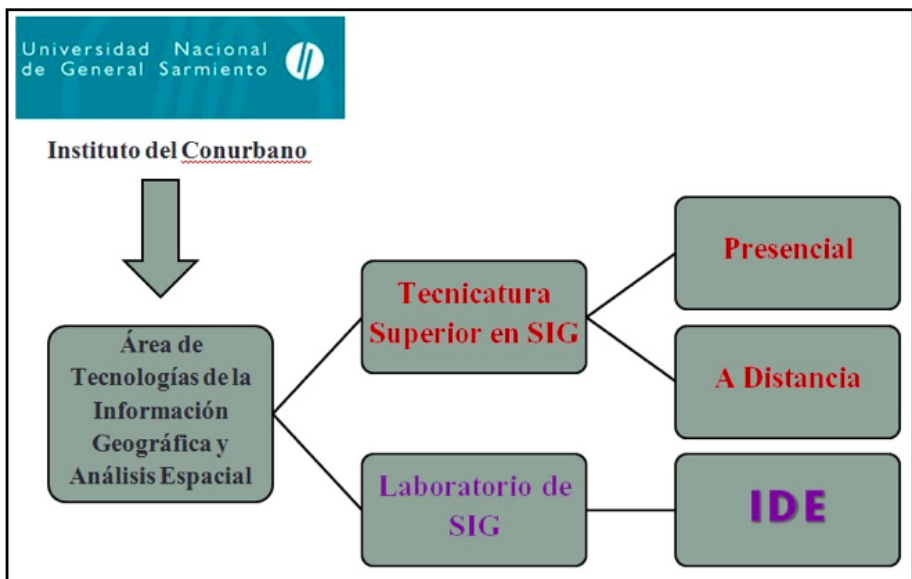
Universidad Nacional de General Sarmiento

Instituto del Conurbano

Área de Tecnologías de la Información Geográfica y Análisis Espacial

Tecnicatura Superior en SIG

Presencial

A Distancia

Laboratorio de SIG

IDE